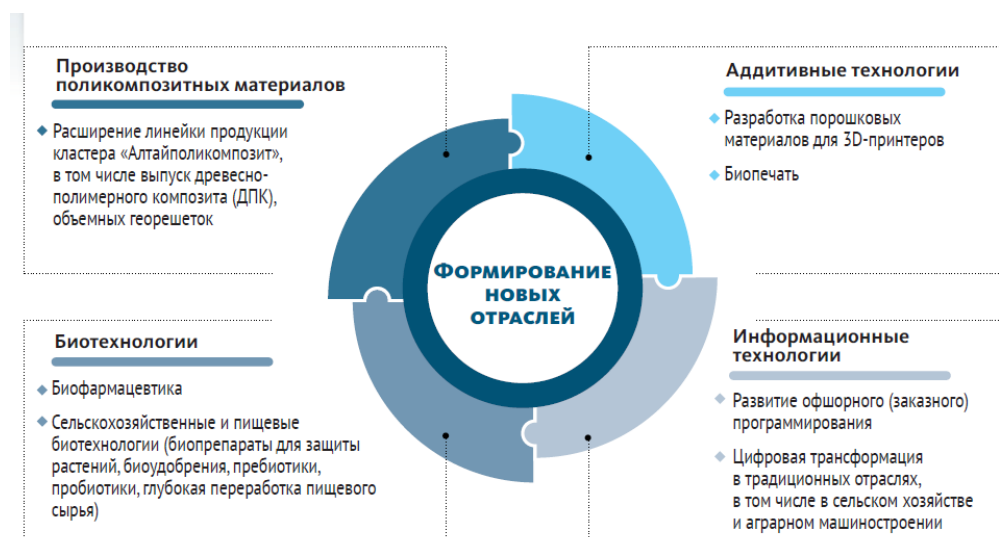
Производство поликомпозитных материалов

Расширение линейки продукции кластера «Алтайполикомпозит», в том числе выпуск древесно-полимерного композита (ДПК), объемных георешеток

Аддитивные технологии

Разработка порошковых материалов для 3D-принтеров

Биопечать

Формирование новых отраслей

Биотехнологии

Биофармацевтика

Сельскохозяйственные и пищевые биотехнологии (биопрепараты для защиты растений, биоудобрения, пребиотики, пробиотики, глубокая переработка пищевого сырья)

Информационные технологии

Развитие офшорного (заказного) программирования

Цифровая трансформация в традиционных отраслях, в том числе в сельском хозяйстве и аграрном машиностроении